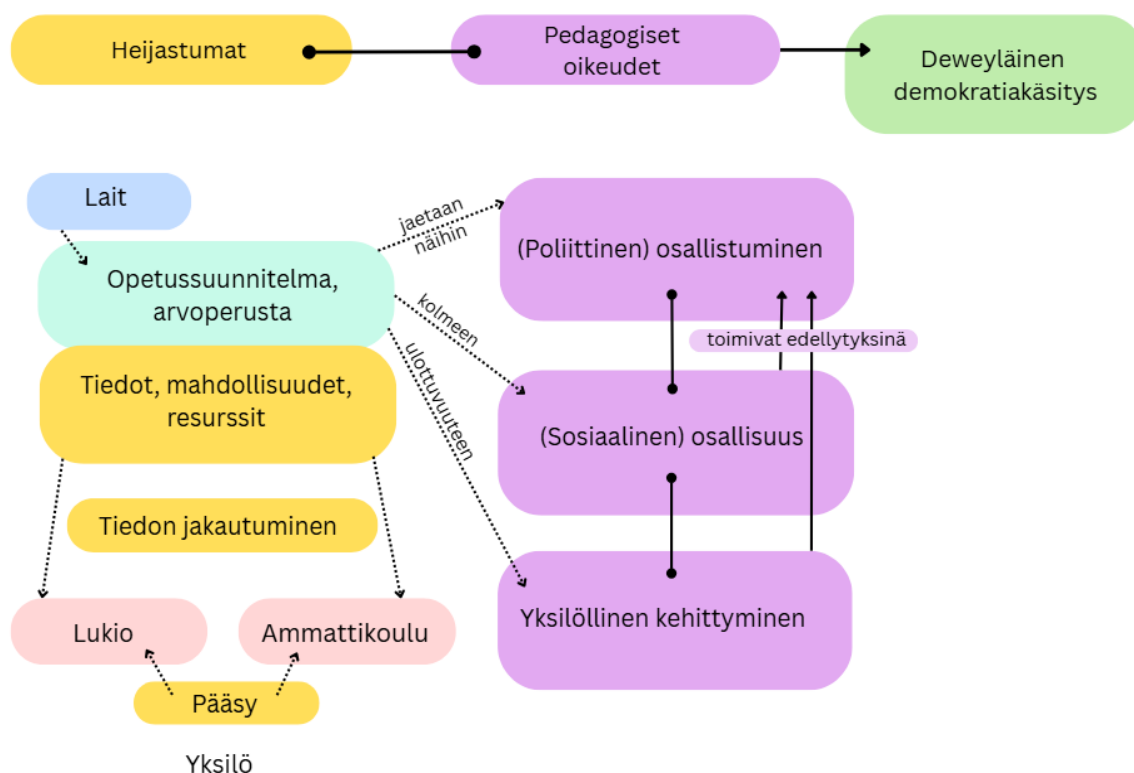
Heijastumat

Pedagogiset oikeudet

Deweyläinen demokratiakäsitys

Lait

Opetussuunnitelma, arvoperusta

jaetaan näihin

kolmeen

ulottuvuuteen

(Poliittinen) osallistuminen

toimivat edellytyksinä

(Sosiaalinen) osallisuus

Yksilöllinen kehittyminen

Tiedot, mahdollisuudet, resurssit

Tiedon jakautuminen

Lukio

Ammattikoulu

Pääsy

Yksilö